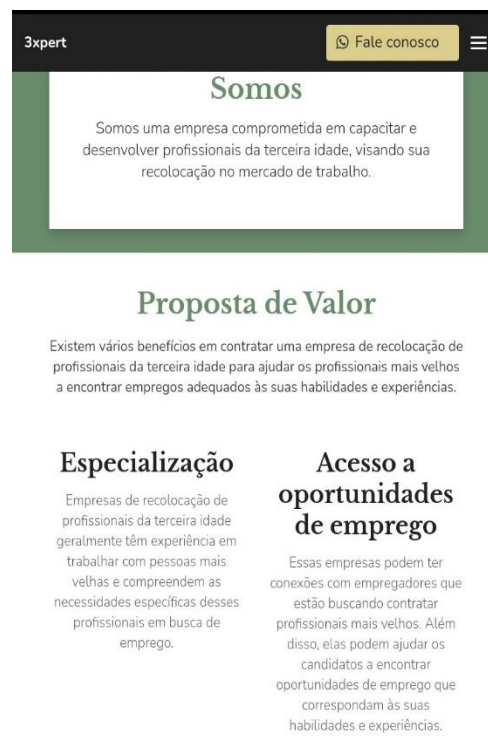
3xpert

Fale conosco

Somos

Somos uma empresa comprometida em capacitar e desenvolver profissionais da terceira idade, visando sua recolocação no mercado de trabalho.

Proposta de Valor

Existem vários benefícios em contratar uma empresa de recolocação de profissionais da terceira idade para ajudar os profissionais mais velhos a encontrar empregos adequados às suas habilidades e experiências.

Especialização

Empresas de recolocação de profissionais da terceira idade geralmente têm experiência em trabalhar com pessoas mais velhas e compreendem as necessidades específicas desses profissionais em busca de emprego.

Acesso a oportunidades de emprego

Essas empresas podem ter conexões com empregadores que estão buscando contratar profissionais mais velhos. Além disso, elas podem ajudar os candidatos a encontrar oportunidades de emprego que correspondam às suas habilidades e experiências.